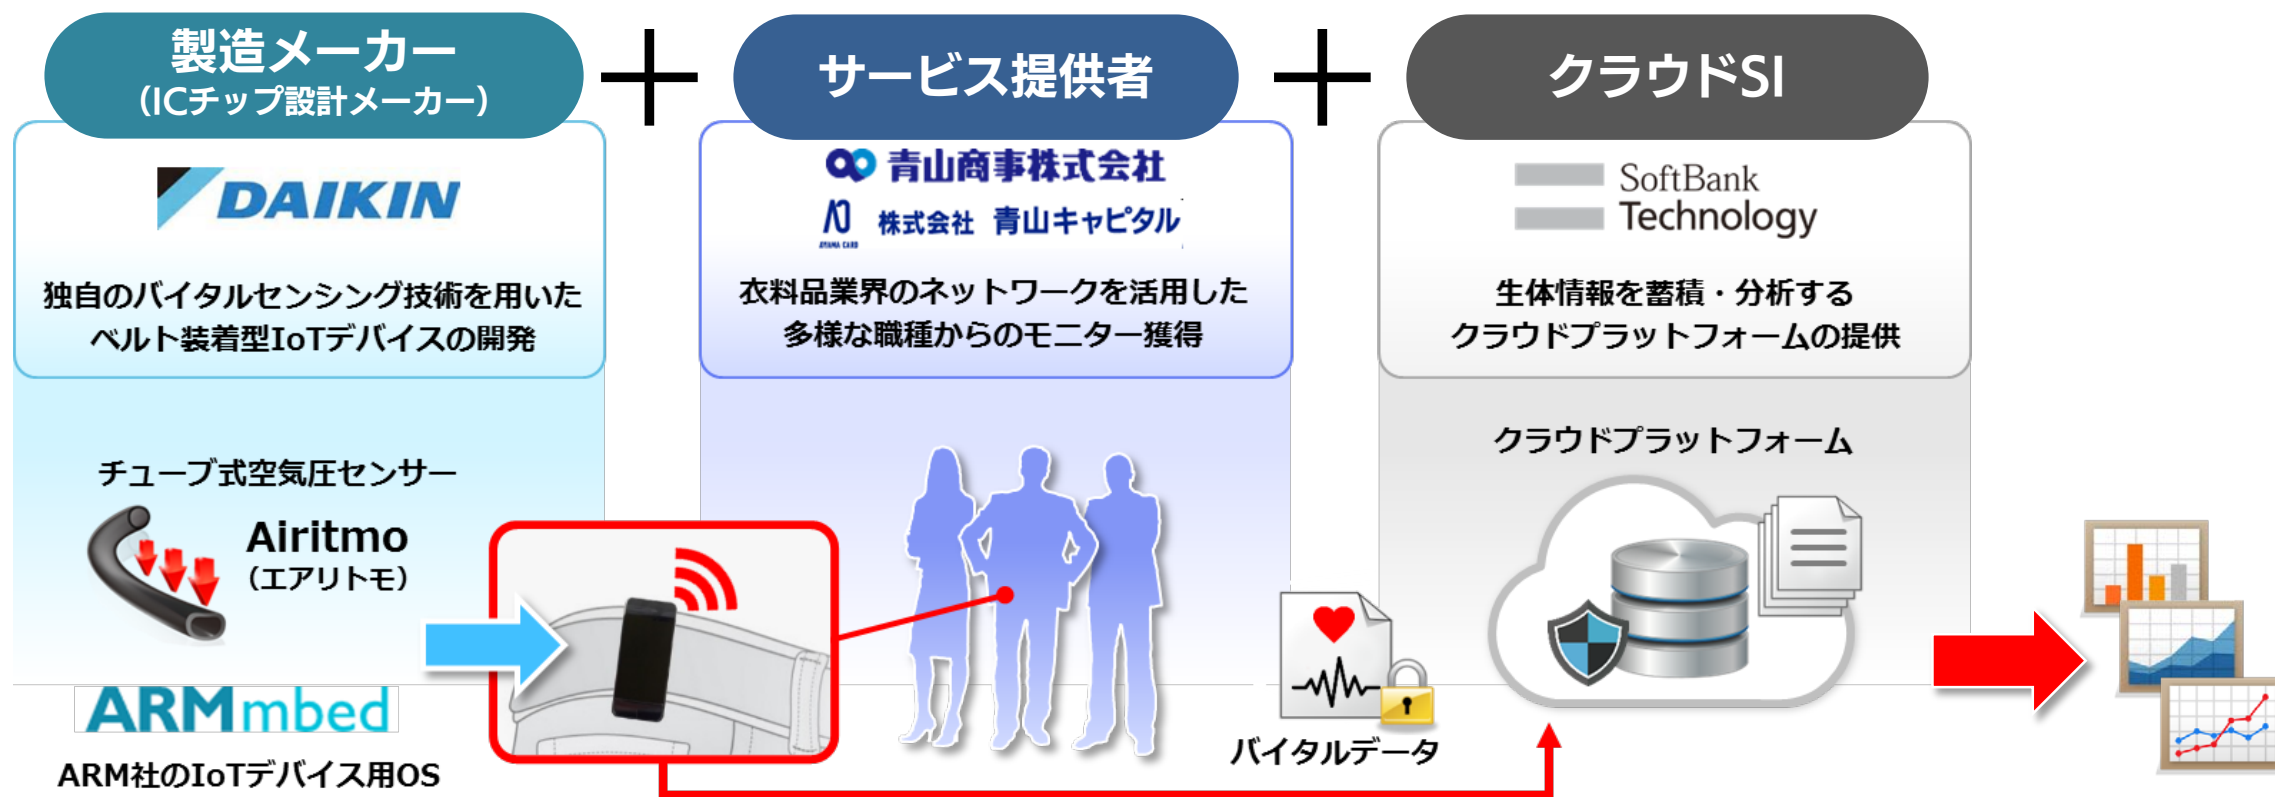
製造メーカー
(ICチップ設計メーカー)

サービス提供者

クラウドSI

DAIKIN

独自のバイタルセンシング技術を用いたベルト装着型IoTデバイスの開発

青山商事株式会社
株式会社 青山キャピタル

衣料品業界のネットワークを活用した多様な職種からのモニター獲得

SoftBank Technology

生体情報を蓄積・分析するクラウドプラットフォームの提供

チューブ式空気圧センサー

Airitmo
(エアリトモ)

クラウドプラットフォーム

ARMmbed

ARM社のIoTデバイス用OS

バイタルデータ